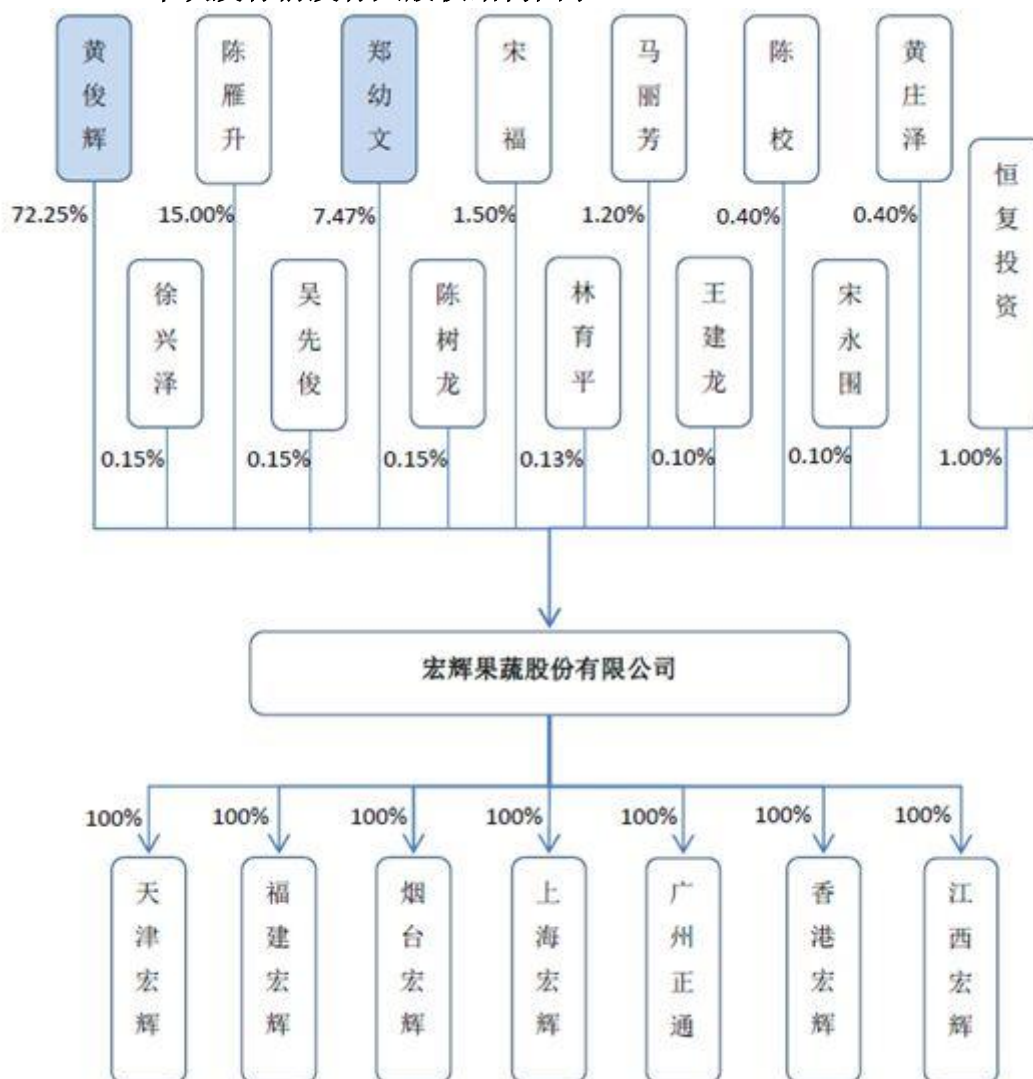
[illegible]

黄俊辉
72.25%

陈雁升
15.00%

郑幼文
7.47%

宋福
1.50%

马丽芳
1.20%

陈校
0.40%

黄庄泽
0.40%

恒复投资
1.00%

徐兴泽
0.15%

吴先俊
0.15%

陈树龙
0.15%

林育平
0.13%

王建龙
0.10%

宋永围
0.10%

宏辉果蔬股份有限公司

100%
天津宏辉

100%
福建宏辉

100%
烟台宏辉

100%
上海宏辉

100%
广州正通

100%
香港宏辉

100%
江西宏辉